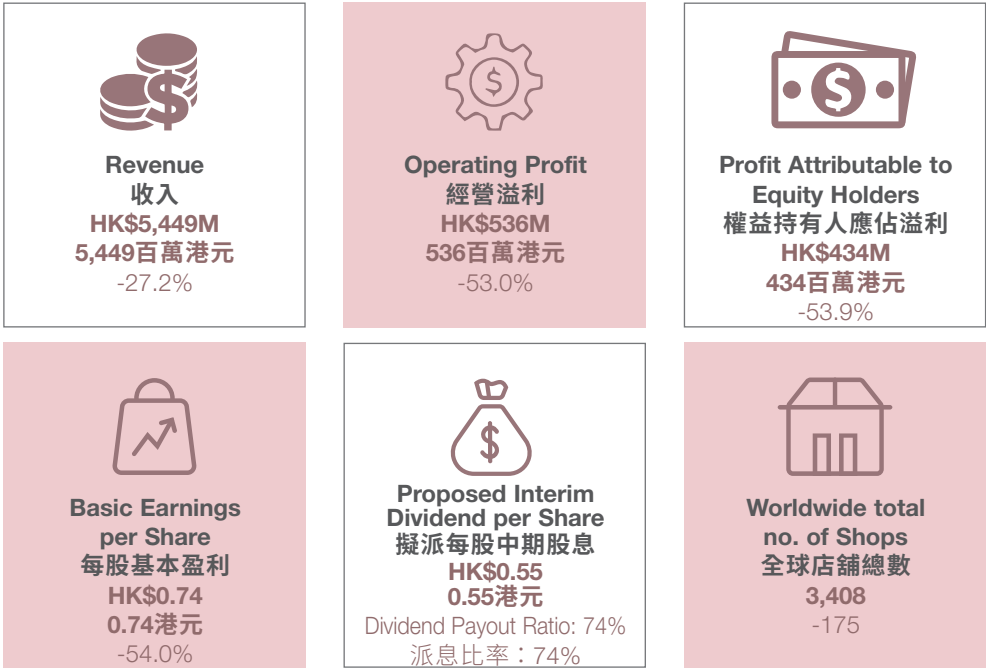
Revenue
收入
HK$5,449M
5,449百萬港元
-27.2%

Operating Profit
經營溢利
HK$536M
536百萬港元
-53.0%

Profit Attributable to Equity Holders
權益持有人應佔溢利
HK$434M
434百萬港元
-53.9%

Basic Earnings per Share
每股基本盈利
HK$0.74
0.74港元
-54.0%

Proposed Interim Dividend per Share
擬派每股中期股息
HK$0.55
0.55港元
Dividend Payout Ratio: 74%
派息比率：74%

Worldwide total no. of Shops
全球店舖總數
3,408
-175